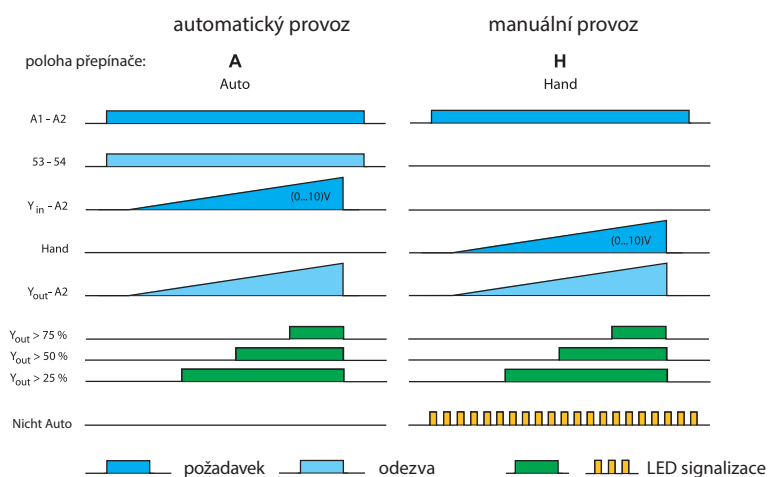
automatický provoz

manuální provoz

poloha přepínače:

A
Auto

H
Hand

A1 - A2

53 - 54

$Y_{in}$ - A2

(0...10)V

Hand

(0...10)V

$Y_{out}$- A2

$Y_{out}$ > 75 %

$Y_{out}$ > 50 %

$Y_{out}$ > 25 %

Nicht Auto

požadavek

odezva

LED signalizace